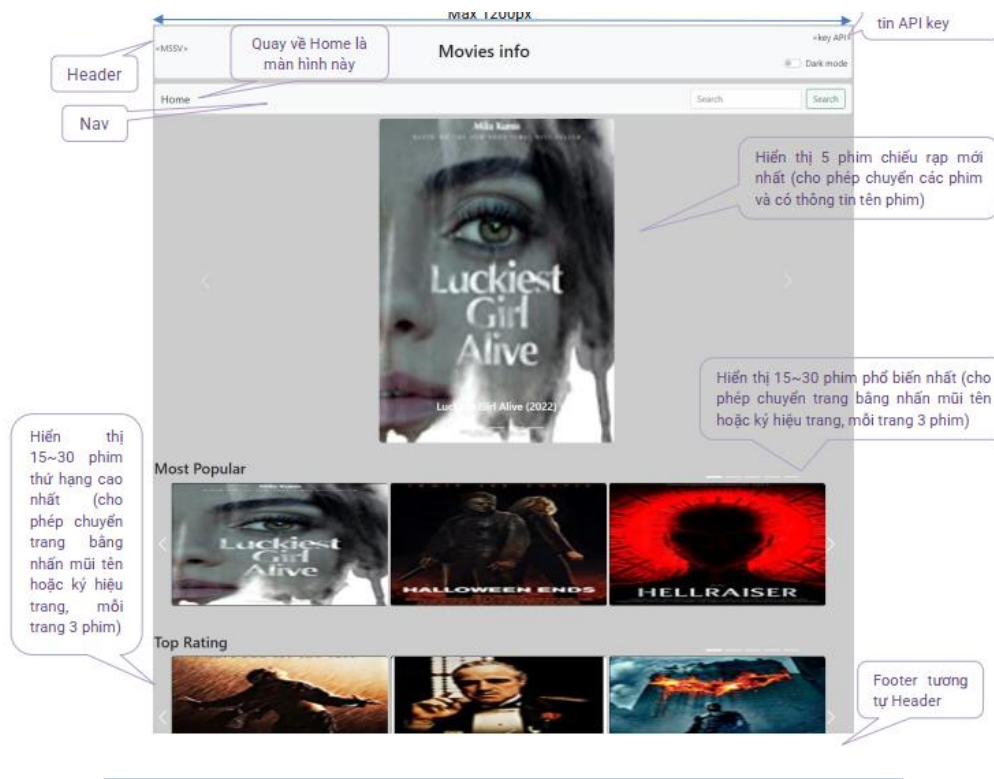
Max 1200px

tin API key

Header

<MSSV>

Quay về Home là màn hình này

Movies info

<key API>

Dark mode

Nav

Home

Search

Search

Mila Kunis

Luckiest Girl Alive

Hiển thị 5 phim chiếu rạp mới nhất (cho phép chuyển các phim và có thông tin tên phim)

Luckiest Girl Alive (2022)

Hiển thị 15~30 phim phổ biến nhất (cho phép chuyển trang bằng nhấn mũi tên hoặc ký hiệu trang, mỗi trang 3 phim)

Hiển thị 15~30 phim thứ hạng cao nhất (cho phép chuyển trang bằng nhấn mũi tên hoặc ký hiệu trang, mỗi trang 3 phim)

Most Popular

Luckiest Girl Alive

HALLOWEEN ENDS

HELLRAISER

Top Rating

Footer tương tự Header